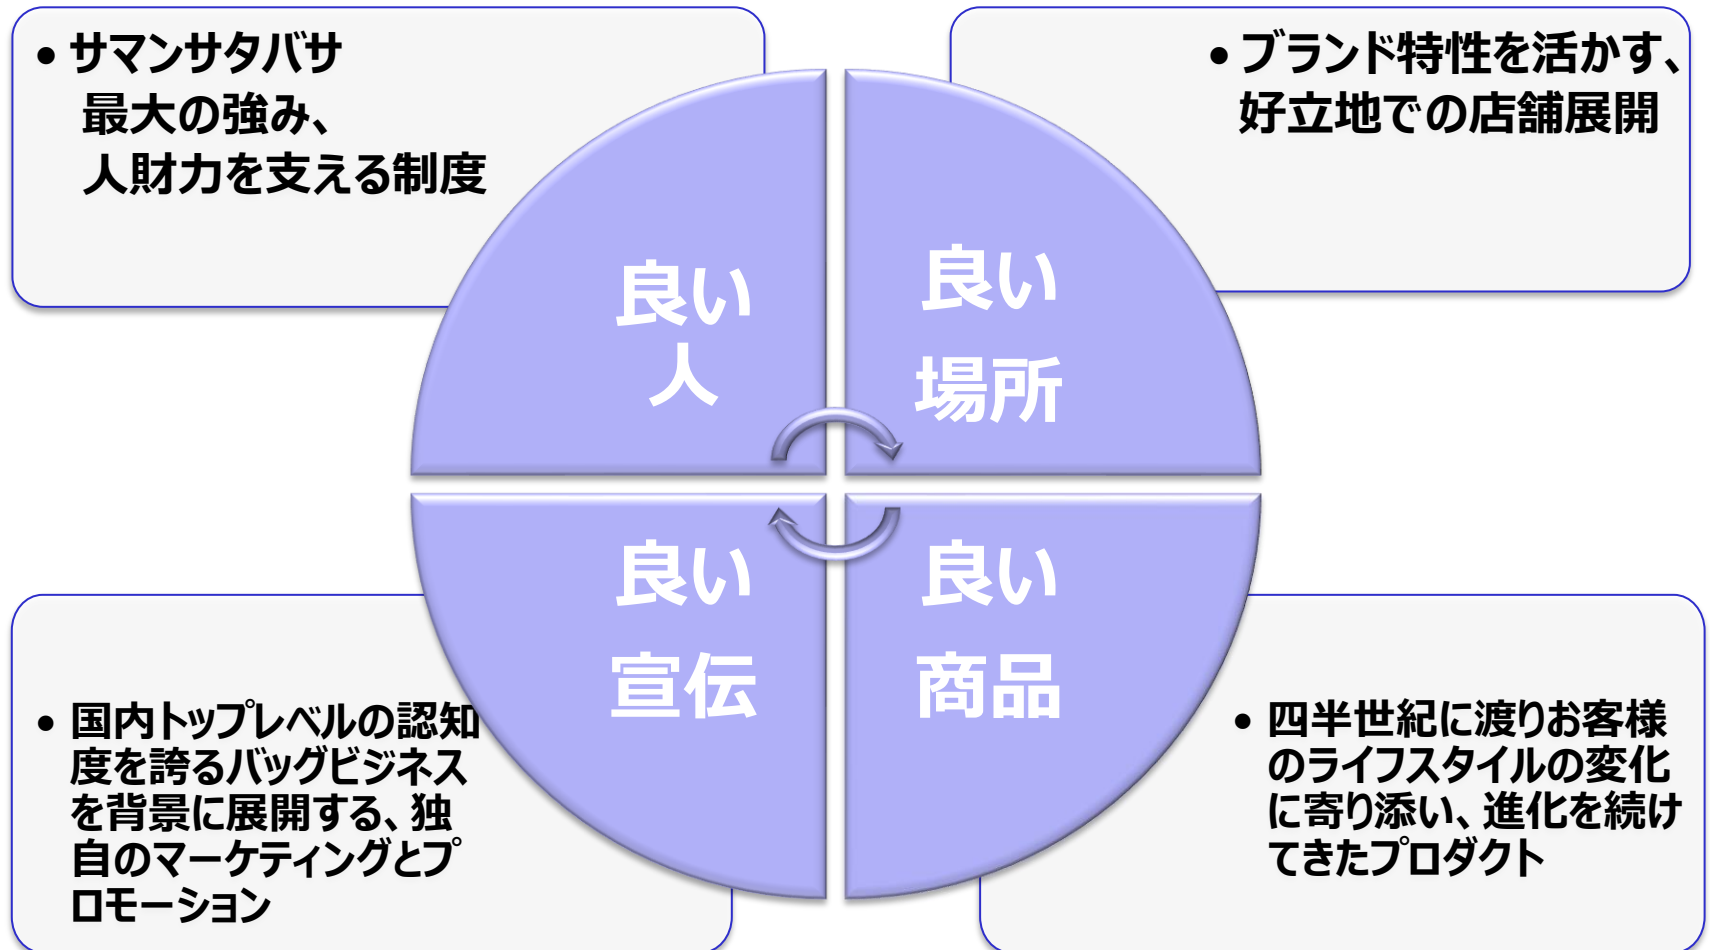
• サマンサタバサ
最大の強み、
人財力を支える制度

• ブランド特性を活かす、
好立地での店舗展開

良い
人

良い
場所

良い
宣伝

良い
商品

• 国内トップレベルの認知度を誇るバッグビジネスを背景に展開する、独自のマーケティングとプロモーション

• 四半世紀に渡りお客様のライフスタイルの変化に寄り添い、進化を続けてきたプロダクト